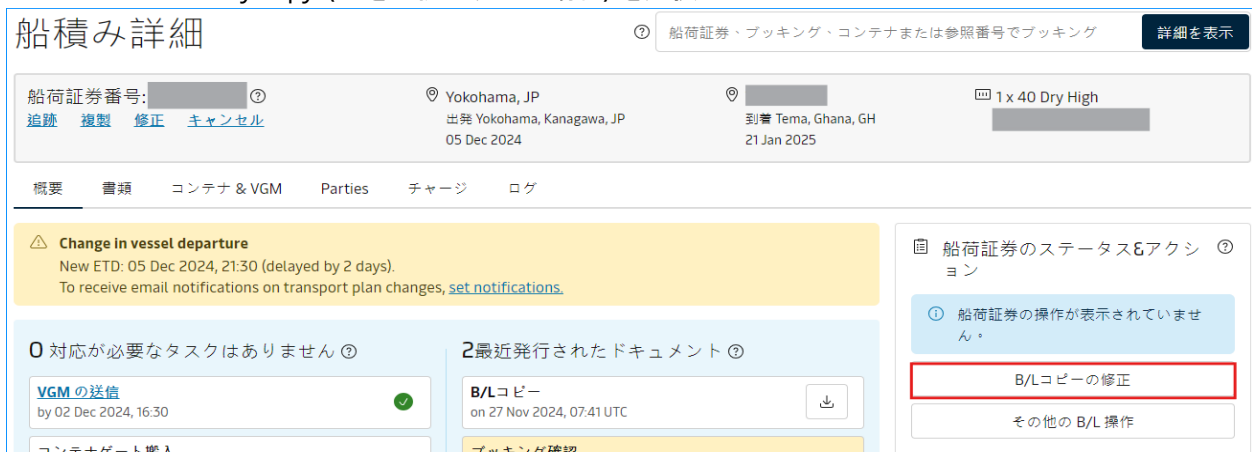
船積み詳細

船荷証券、ブッキング、コンテナまたは参照番号でブッキング
詳細を表示

船荷証券番号: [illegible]
追跡 複製 修正 キャンセル

Yokohama, JP
出発 Yokohama, Kanagawa, JP
05 Dec 2024

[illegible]
到着 Tema, Ghana, GH
21 Jan 2025

1 x 40 Dry High
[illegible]

概要 書類 コンテナ & VGM Parties チャージ ログ

Change in vessel departure
New ETD: 05 Dec 2024, 21:30 (delayed by 2 days).
To receive email notifications on transport plan changes, set notifications.

0 対応が必要なタスクはありません

VGM の送信
by 02 Dec 2024, 16:30

コンテナゲート搬入

2最近発行されたドキュメント

B/Lコピー
on 27 Nov 2024, 07:41 UTC

ブッキング確認

船荷証券のステータス&アクション

船荷証券の操作が表示されていません。

B/Lコピーの修正

その他の B/L 操作